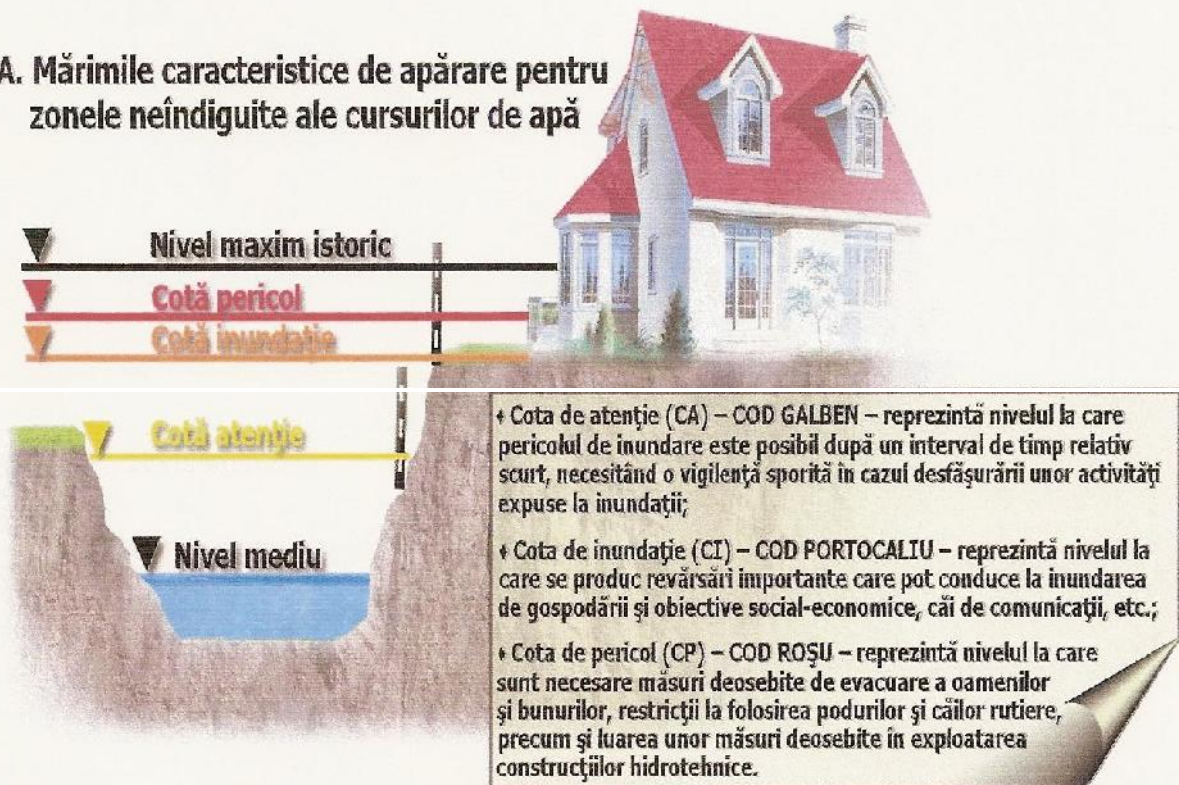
A. Mărimile caracteristice de apărare pentru zonele neîndiguite ale cursurilor de apă

Nivel maxim istoric

Cotă pericol

Cotă inundaţie

Cotă atenţie

Nivel mediu

• Cota de atenţie (CA) – COD GALBEN – reprezintă nivelul la care pericolul de inundare este posibil după un interval de timp relativ scurt, necesitând o vigilenţă sporită în cazul desfăşurării unor activităţi expuse la inundaţii;

• Cota de inundaţie (CI) – COD PORTOCALIU – reprezintă nivelul la care se produc revărsări importante care pot conduce la inundarea de gospodării şi obiective social-economice, căi de comunicaţii, etc.;

• Cota de pericol (CP) – COD ROŞU – reprezintă nivelul la care sunt necesare măsuri deosebite de evacuare a oamenilor şi bunurilor, restricţii la folosirea podurilor şi căilor rutiere, precum şi luarea unor măsuri deosebite în exploatarea construcţiilor hidrotehnice.